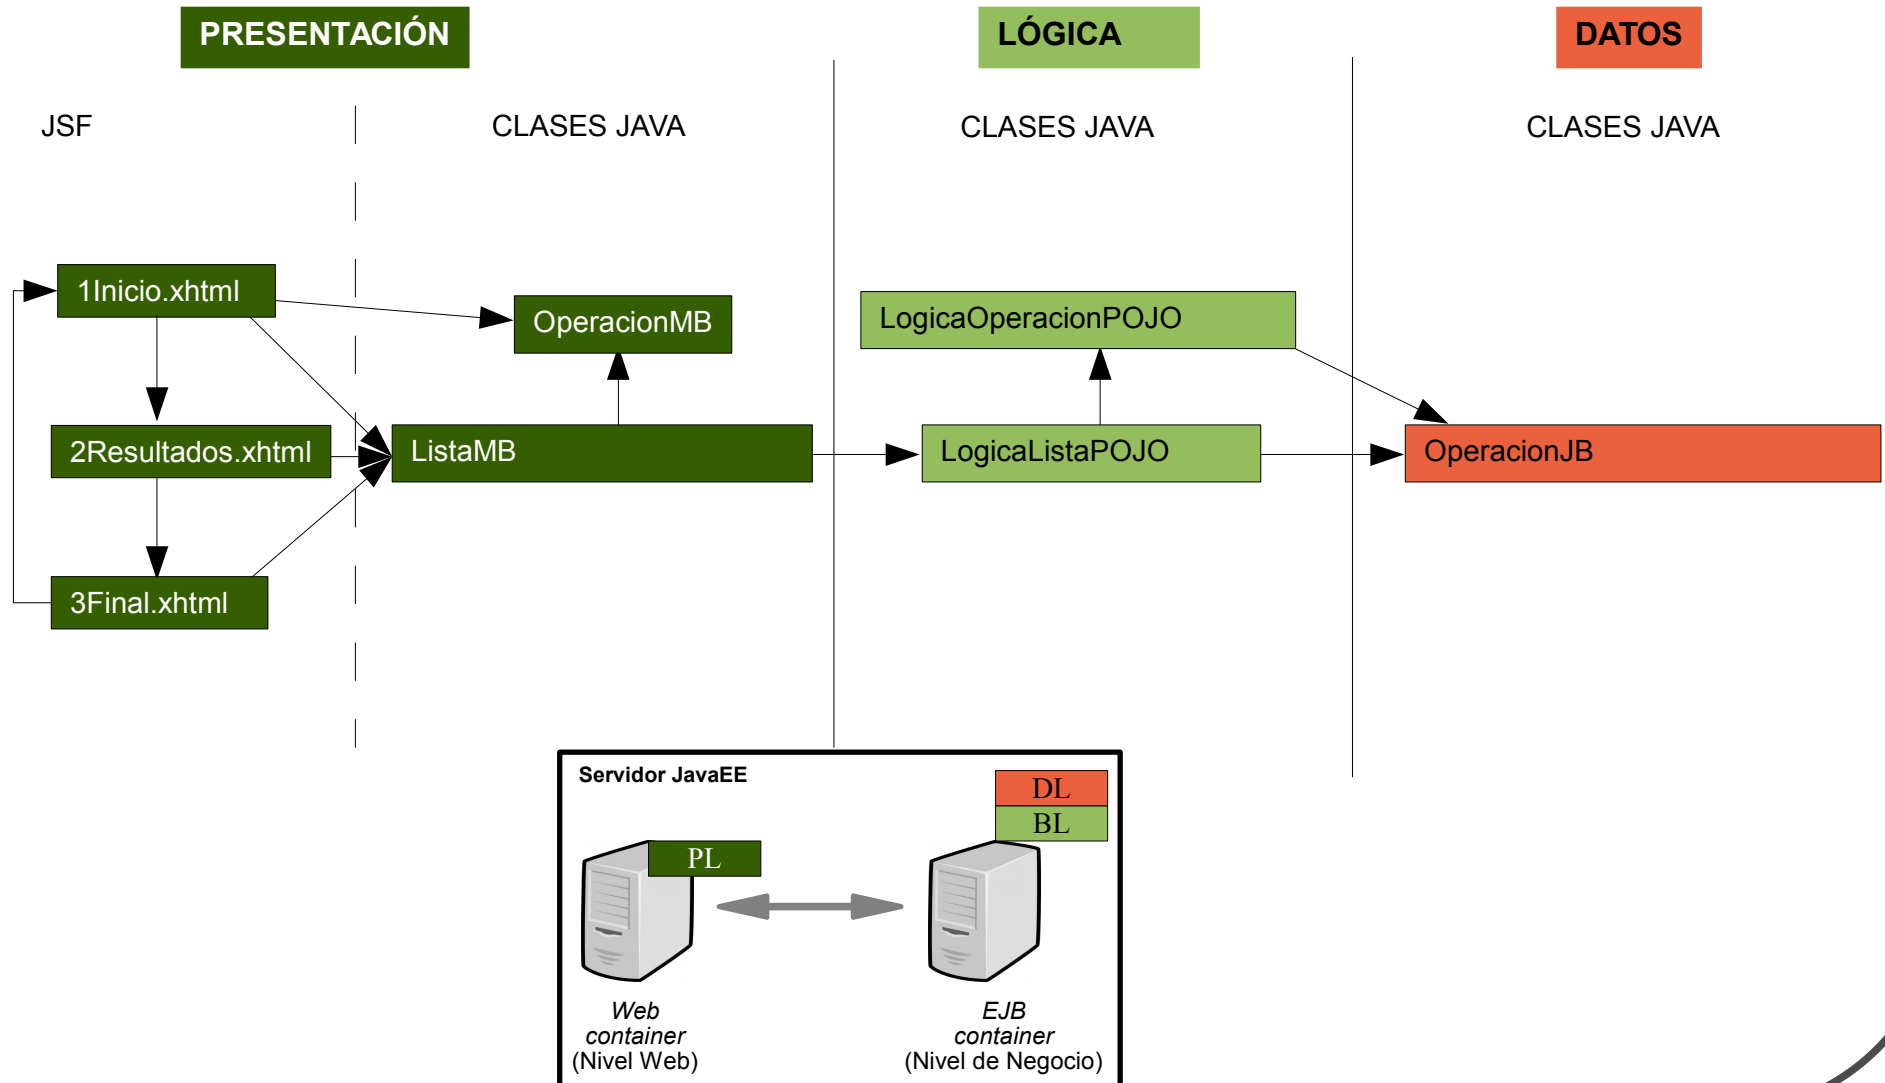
PRESENTACIÓN

LÓGICA

DATOS

JSF

CLASES JAVA

CLASES JAVA

CLASES JAVA

1Inicio.xhtml

OperacionMB

LogicaOperacionPOJO

2Resultados.xhtml

ListaMB

LogicaListaPOJO

OperacionJB

3Final.xhtml

Servidor JavaEE

DL

BL

PL

Web container (Nivel Web)

EJB container (Nivel de Negocio)